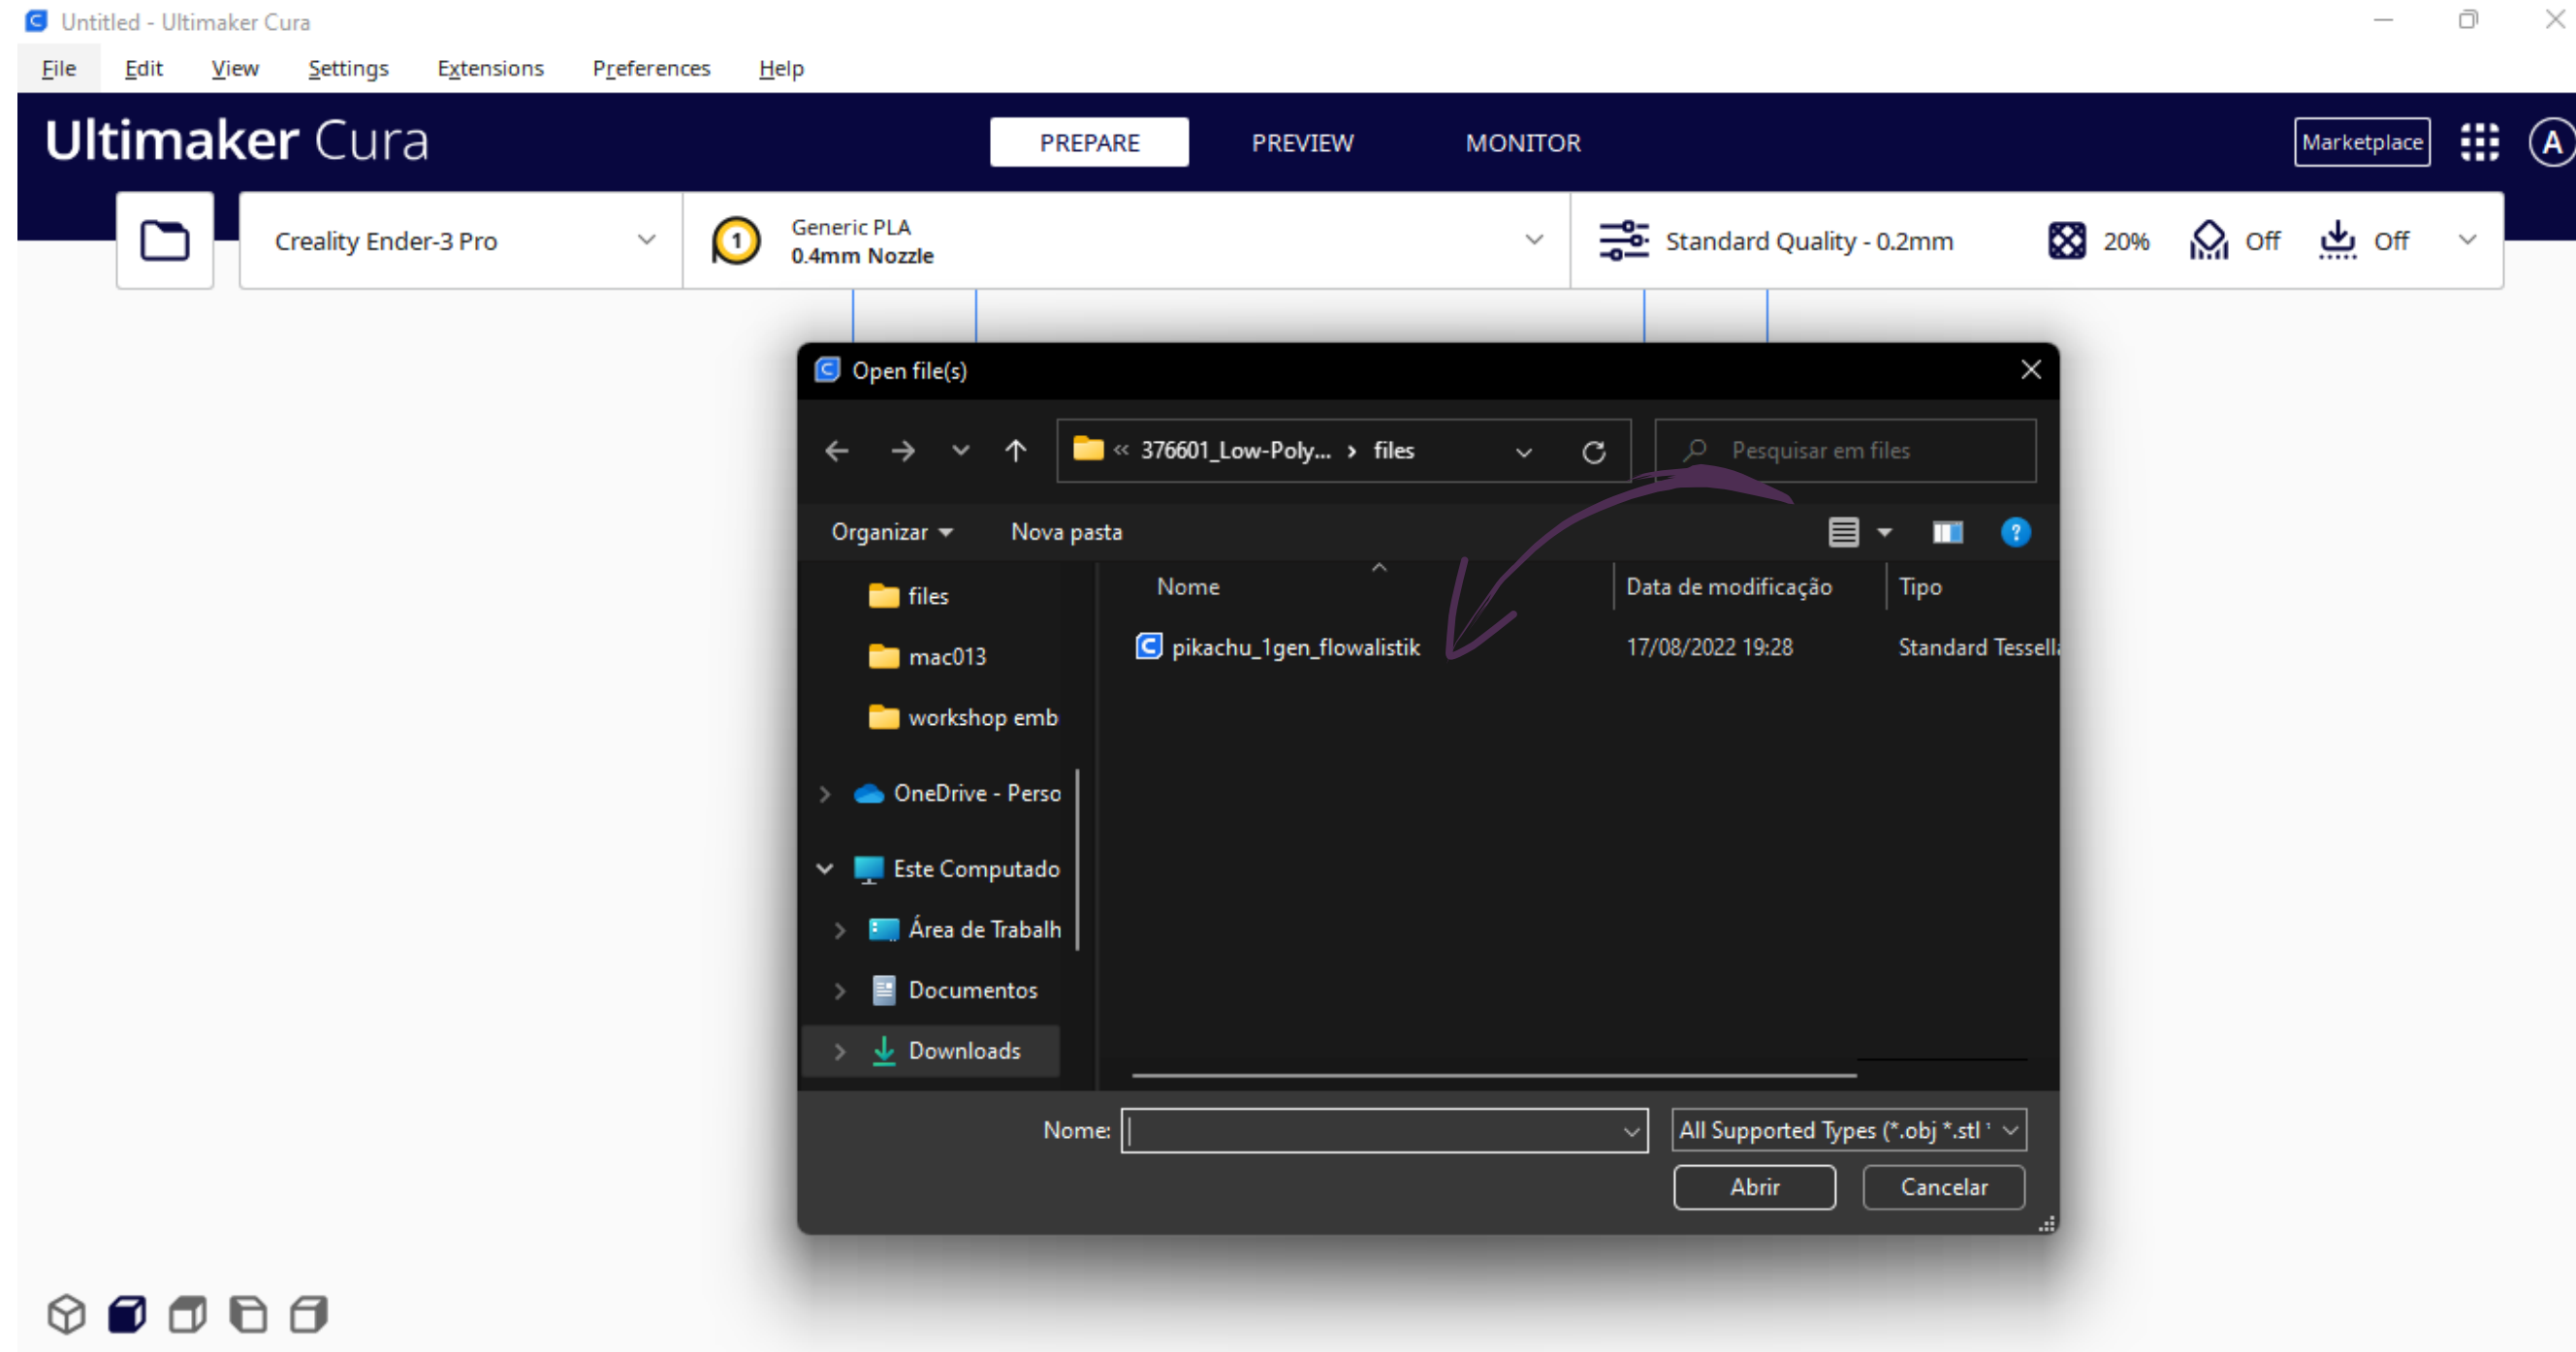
Untitled - Ultimaker Cura

File Edit View Settings Extensions Preferences Help

Ultimaker Cura

PREPARE PREVIEW MONITOR

Marketplace

A

Creality Ender-3 Pro

1

Generic PLA
0.4mm Nozzle

Standard Quality - 0.2mm

20% Off Off

Open file(s)

« 376601_Low-Poly... › files

Pesquisar em files

Organizar Nova pasta

files
mac013
workshop emb
OneDrive - Perso
Este Computado
Área de Trabalh
Documentos
Downloads

| Nome | Data de modificação | Tipo |
|---|---|---|
| pikachu_1gen_flowalistik | 17/08/2022 19:28 | Standard Tessell |

Nome:

All Supported Types (*.obj *.stl

Abrir Cancelar